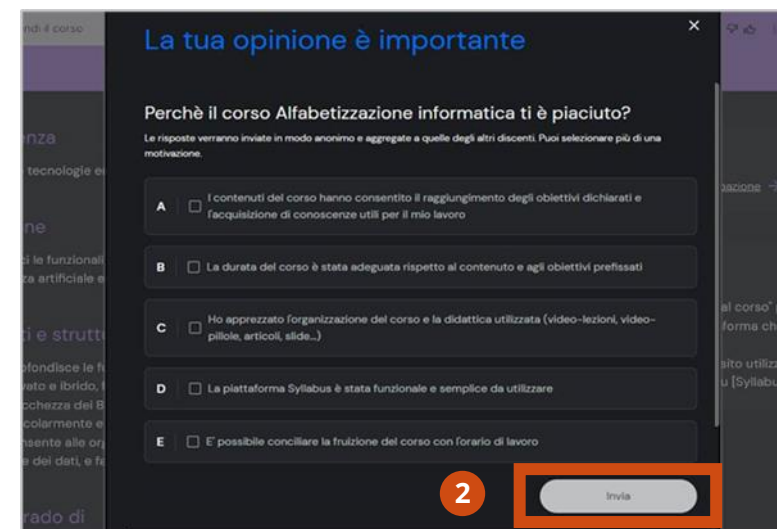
ndi il corso

La tua opinione è importante

×

Perchè il corso Alfabetizzazione informatica ti è piaciuto?

Le risposte verranno inviate in modo anonimo e aggregate a quelle degli altri discenti. Puoi selezionare più di una motivazione.

A ☐ I contenuti del corso hanno consentito il raggiungimento degli obiettivi dichiarati e l'acquisizione di conoscenze utili per il mio lavoro

B ☐ La durata del corso è stata adeguata rispetto al contenuto e agli obiettivi prefissati

C ☐ Ho apprezzato l'organizzazione del corso e la didattica utilizzata (video-lezioni, video-pillole, articoli, slide...)

D ☐ La piattaforma Syllabus è stata funzionale e semplice da utilizzare

E ☐ E' possibile conciliare la fruizione del corso con l'orario di lavoro

2

Invia

nza
tecnologie e
ne
i le funzionali
a artificiale e
i e strutt
ofondisce le fu
vato e ibrido, t
cchezza dei B
colarmente e
nsente alle or
e dei dati, e f
rado di

azione
al corso"
forma ch
sito utiliz
u [Syllabu